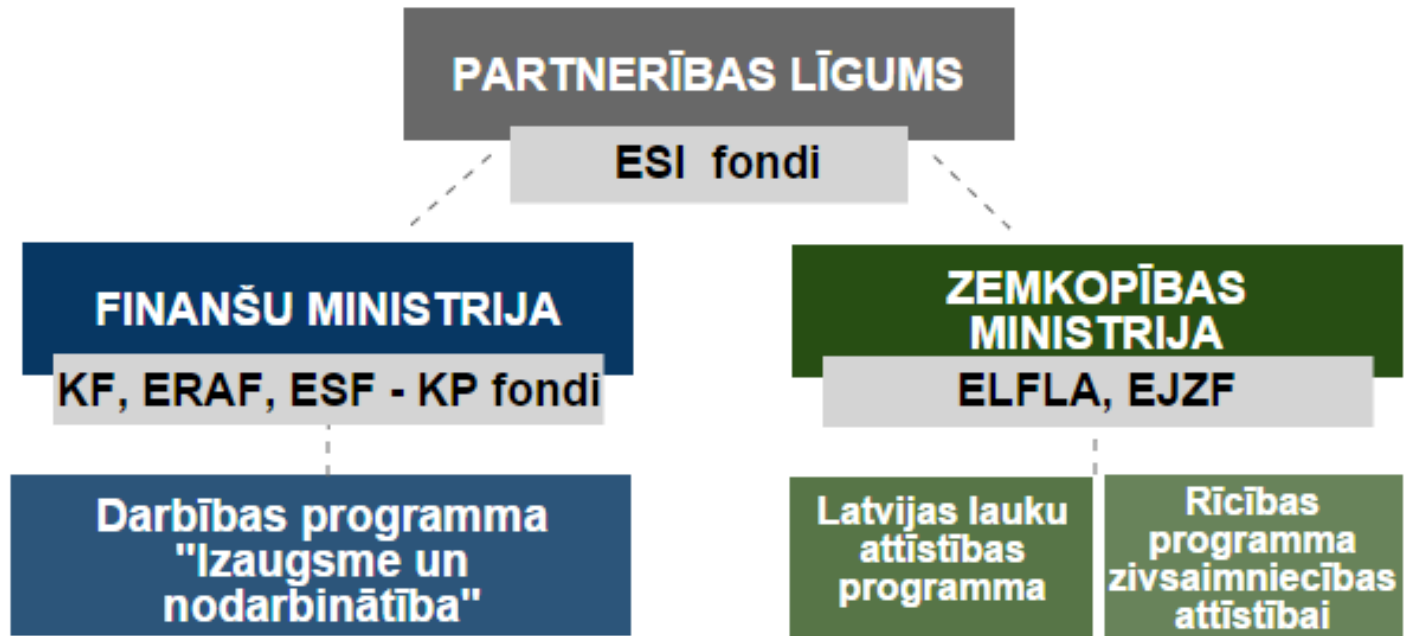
PARTNERĪBAS LĪGUMS

ESI fondi

FINANŠU MINISTRIJA

KF, ERAF, ESF - KP fondi

Darbības programma "Izaugsme un nodarbinātība"

ZEMKOPĪBAS MINISTRIJA

ELFLA, EJZF

Latvijas lauku attīstības programma

Rīcības programma zivsaimniecības attīstībai